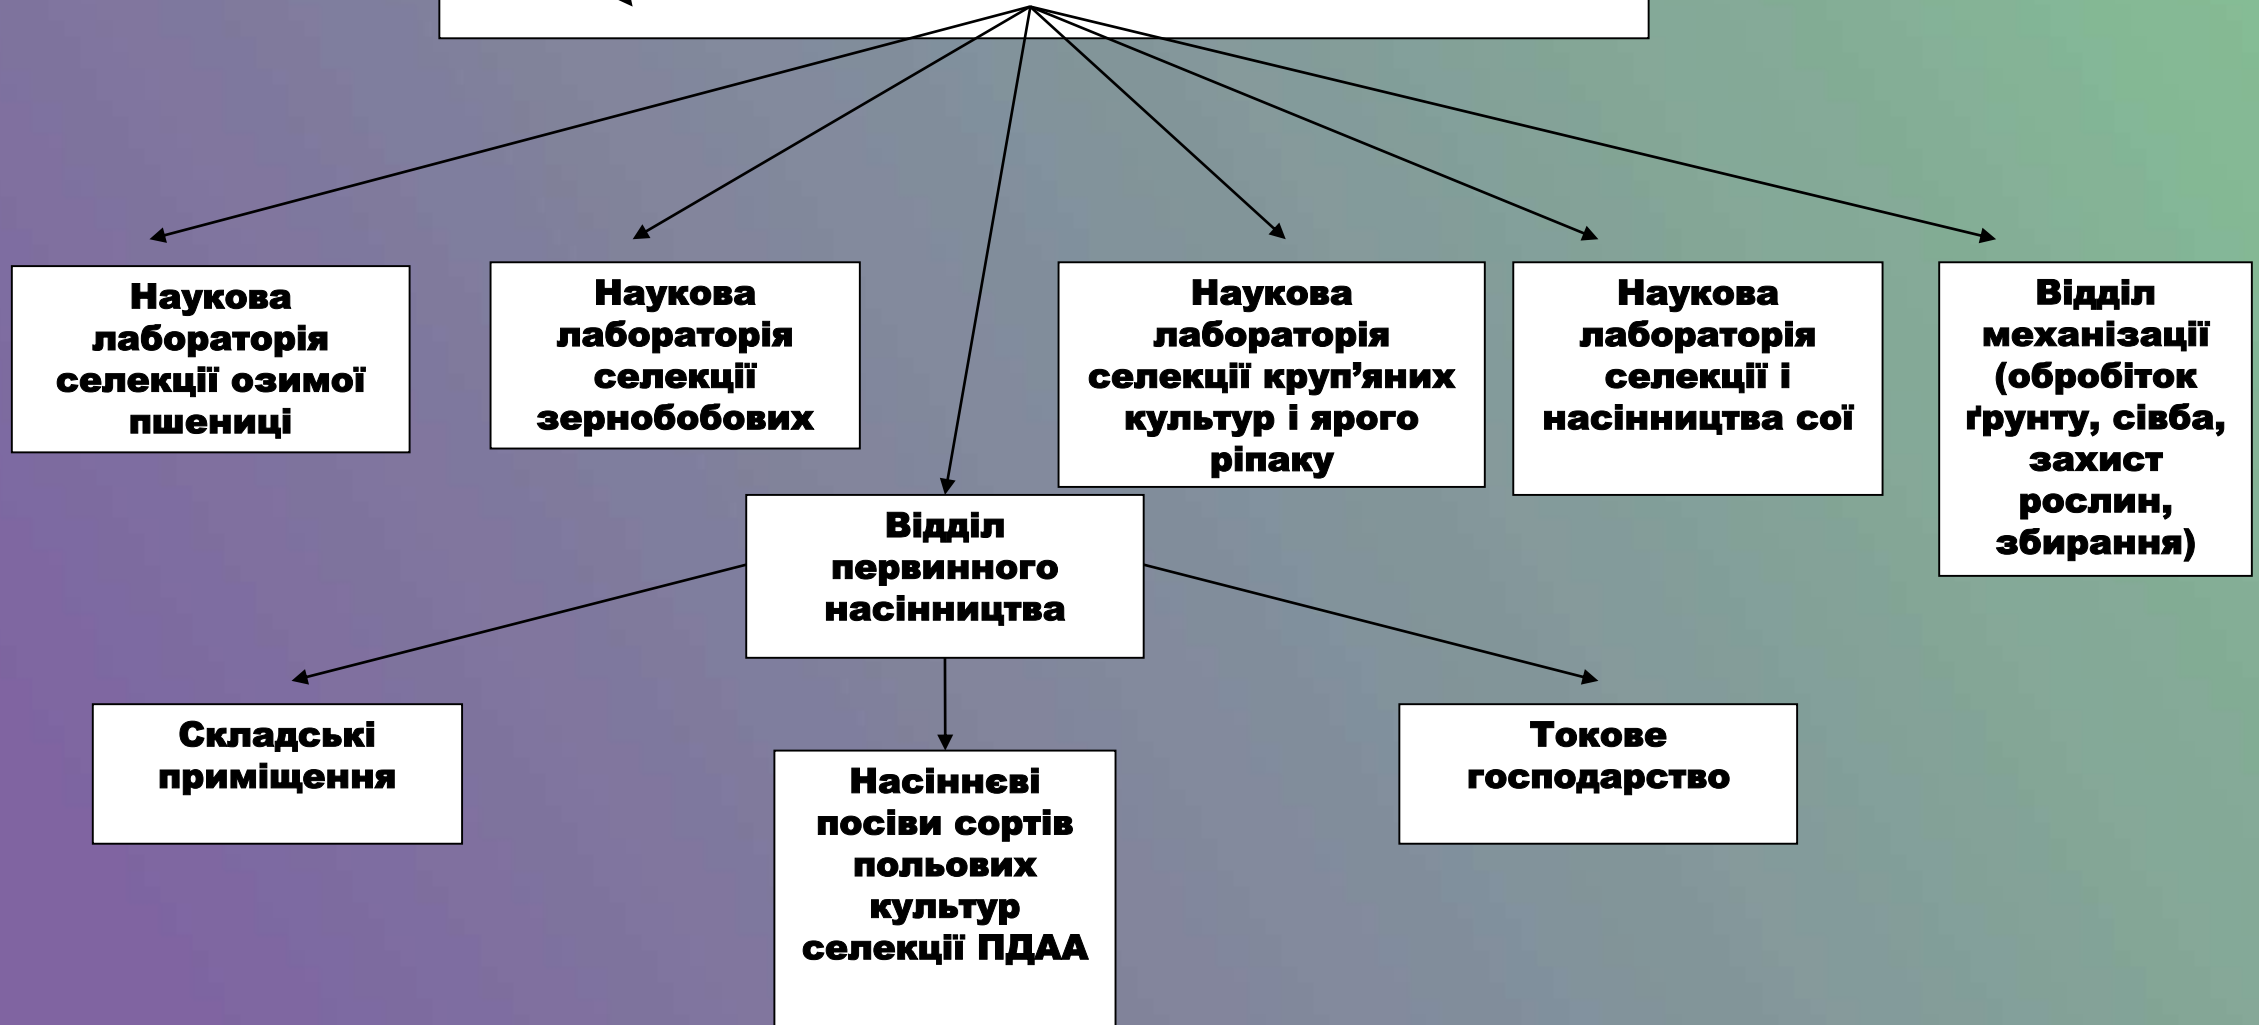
Наукова лабораторія селекції озимої пшениці

Наукова лабораторія селекції зернобобових

Наукова лабораторія селекції круп’яних культур і ярого ріпаку

Наукова лабораторія селекції і насінництва сої

Відділ механізації (обробіток ґрунту, сівба, захист рослин, збирання)

Відділ первинного насінництва

Складські приміщення

Насіннєві посіви сортів польових культур селекції ПДАА

Токове господарство